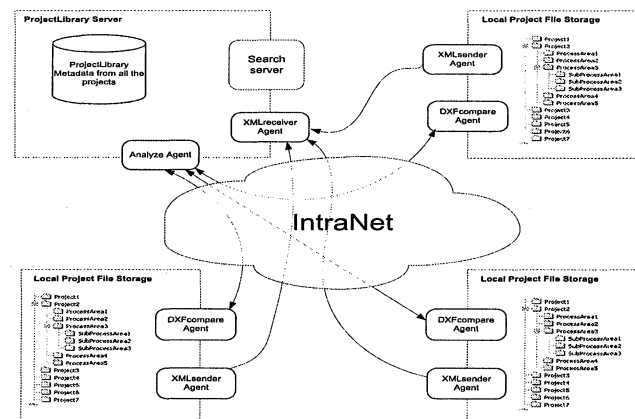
ProjectLibrary Server

ProjectLibrary Metadata from all the projects

Search server

XMLreceiver Agent

Analyze Agent

Local Project File Storage

Project1
Project2
ProcessArea1
ProcessArea2
ProcessArea3
SubProcessArea1
SubProcessArea2
SubProcessArea3
ProcessArea4
ProcessArea5
Project3
Project4
Project5
Project6
Project7

XMLsender Agent

DXFcompare Agent

IntraNet

Local Project File Storage

Project1
Project2
ProcessArea1
ProcessArea2
ProcessArea3
SubProcessArea1
SubProcessArea2
SubProcessArea3
ProcessArea4
ProcessArea5
Project3
Project4
Project5
Project6
Project7

DXFcompare Agent

XMLsender Agent

Local Project File Storage

Project1
Project2
ProcessArea1
ProcessArea2
ProcessArea3
SubProcessArea1
SubProcessArea2
SubProcessArea3
ProcessArea4
ProcessArea5
Project3
Project4
Project5
Project6
Project7

DXFcompare Agent

XMLsender Agent